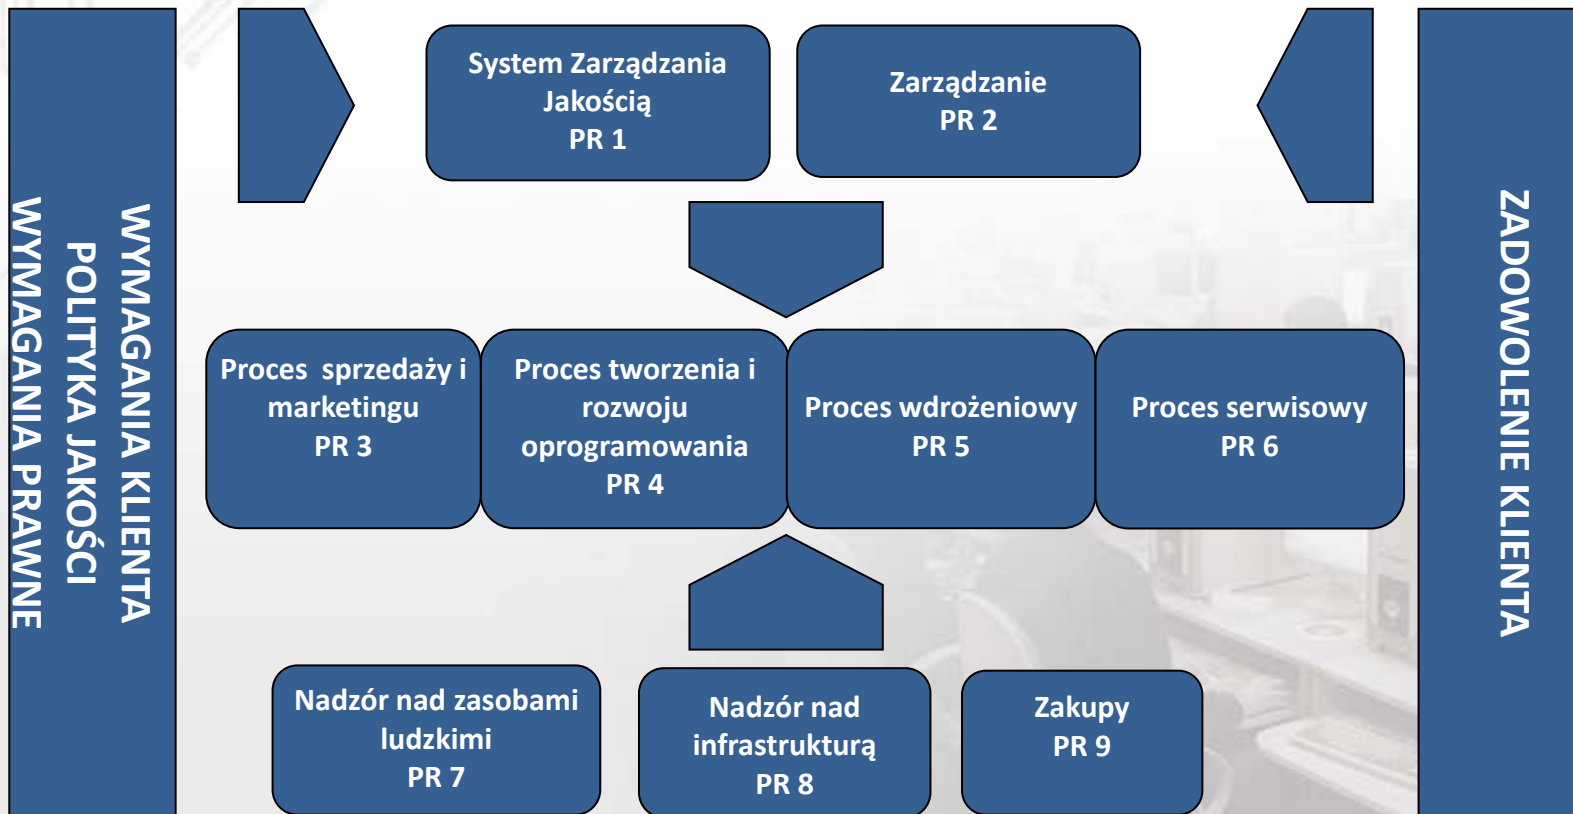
WYMAGANIA KLIENTA
POLITYKA JAKOŚCI
WYMAGANIA PRAWNE

System Zarządzania Jakością
PR 1

Zarządzanie
PR 2

ZADOWOLENIE KLIENTA

Proces sprzedaży i marketingu
PR 3

Proces tworzenia i rozwoju oprogramowania
PR 4

Proces wdrożeniowy
PR 5

Proces serwisowy
PR 6

Nadzór nad zasobami ludzkimi
PR 7

Nadzór nad infrastrukturą
PR 8

Zakupy
PR 9